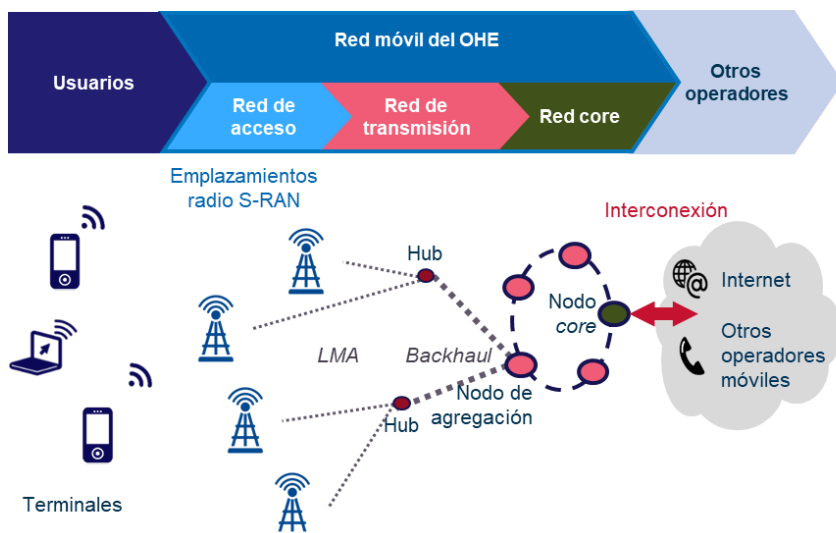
Usuarios

Red móvil del OHE

Red de acceso

Red de transmisión

Red core

Otros operadores

Emplazamientos radio S-RAN

Interconexión

Hub

Nodo *core*

Internet

Otros operadores móviles

LMA

Backhaul

Nodo de agregación

Hub

Terminales